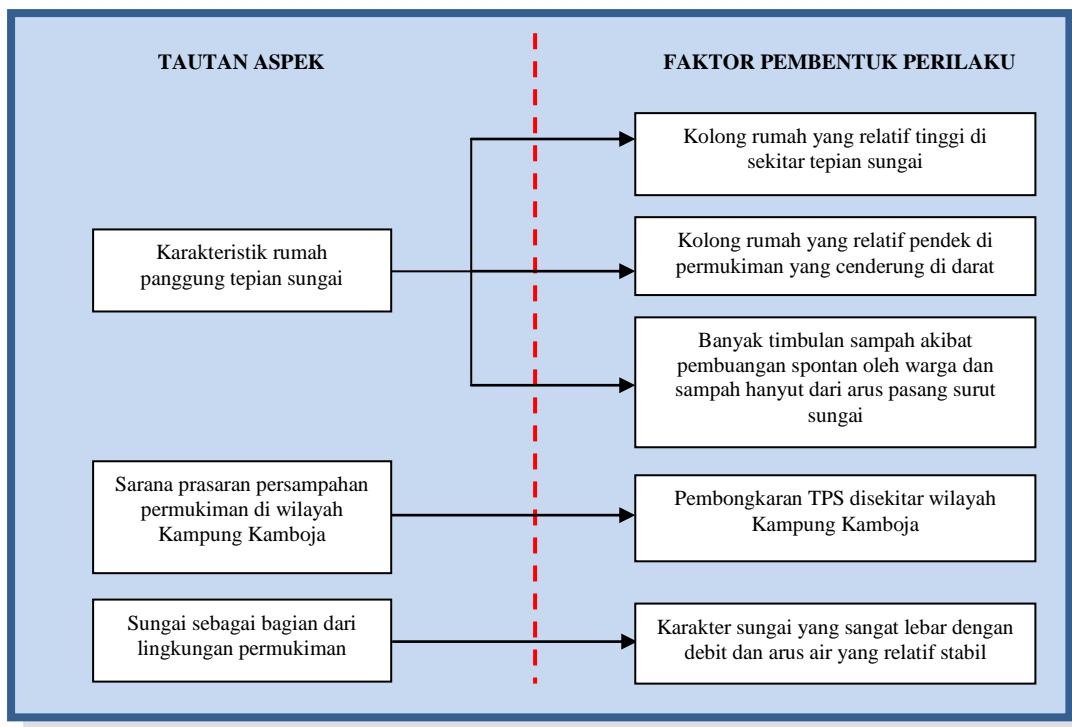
TAUTAN ASPEK

FAKTOR PEMBENTUK PERILAKU

Karakteristik rumah panggung tepian sungai

Kolong rumah yang relatif tinggi di sekitar tepian sungai

Kolong rumah yang relatif pendek di permukiman yang cenderung di darat

Banyak timbulan sampah akibat pembuangan spontan oleh warga dan sampah hanyut dari arus pasang surut sungai

Sarana prasaran persampahan permukiman di wilayah Kampung Kamboja

Pembongkaran TPS disekitar wilayah Kampung Kamboja

Sungai sebagai bagian dari lingkungan permukiman

Karakter sungai yang sangat lebar dengan debit dan arus air yang relatif stabil